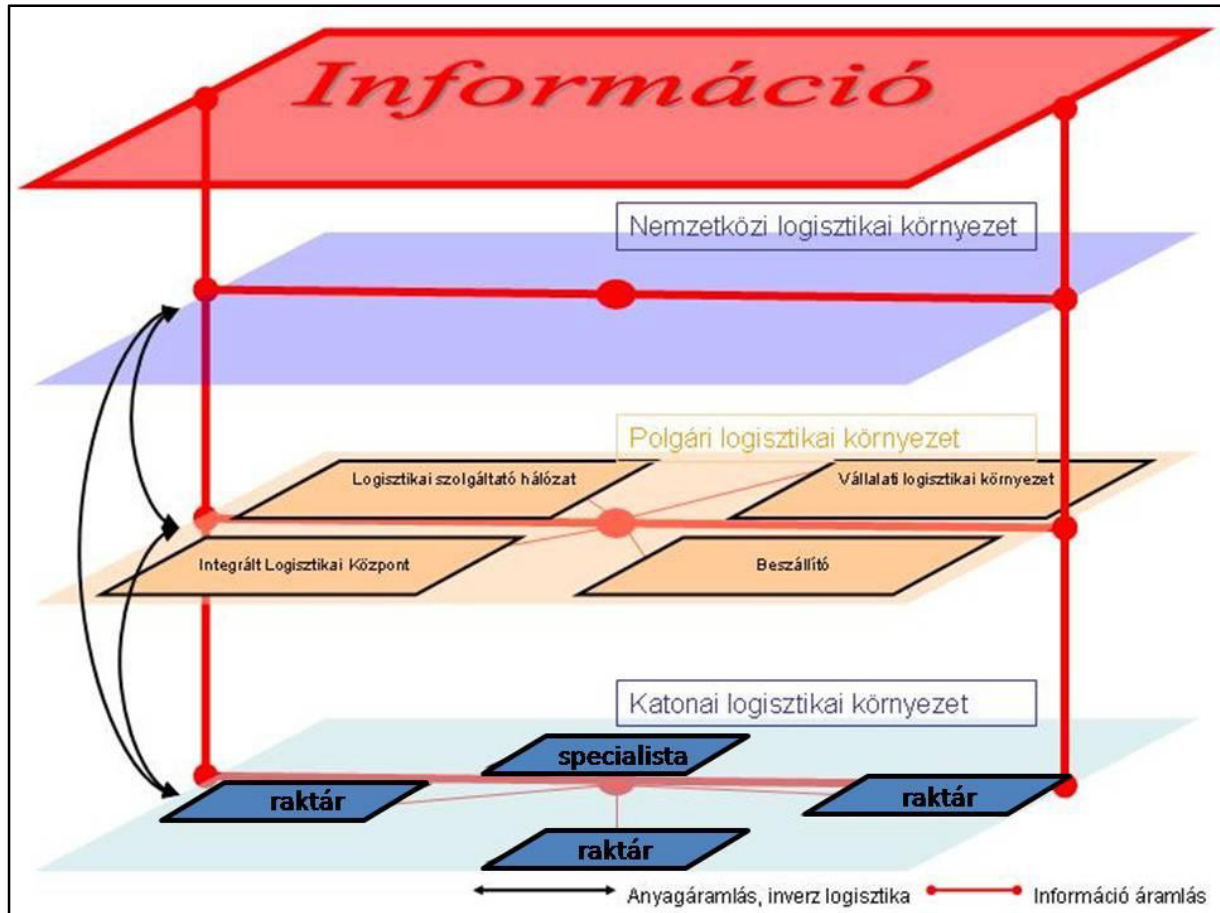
Információ

Nemzetközi logisztikai környezet

Polgári logisztikai környezet

Logisztikai szolgáltató hálózat

Vállalati logisztikai környezet

Integrált Logisztikai Központ

Beszállító

Katonai logisztikai környezet

specialista

raktár

raktár

raktár

Anyagáramlás, inverz logisztika

Információ áramlás